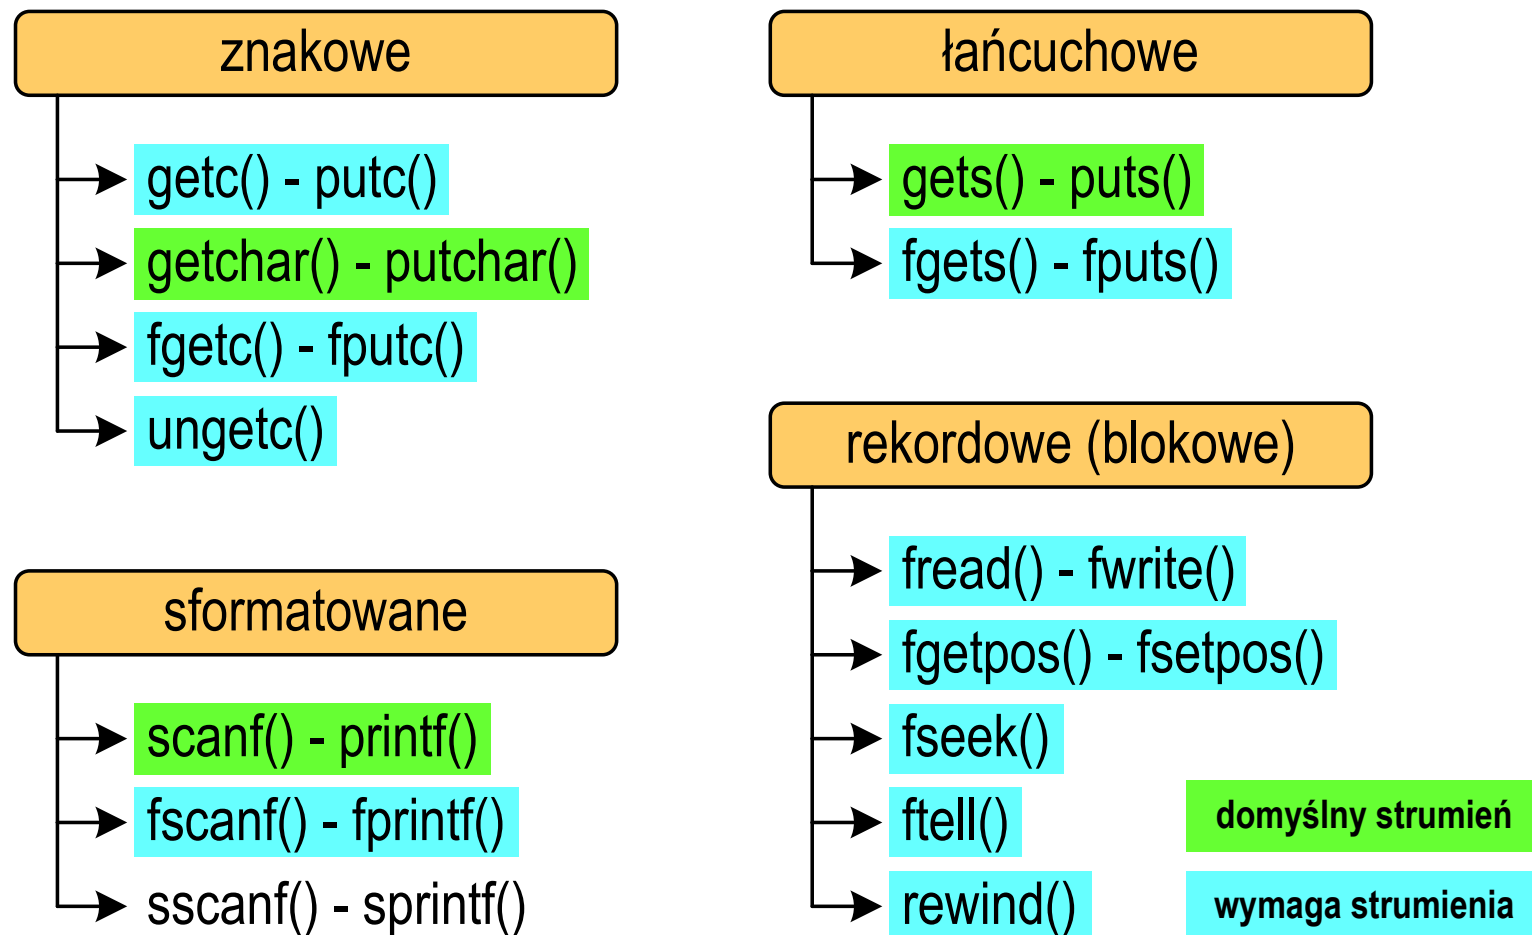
znakowe

getc() - putc()
getchar() - putchar()
fgetc() - fputc()
ungetc()

sformatowane

scanf() - printf()
fscanf() - fprintf()
sscanf() - sprintf()

łańcuchowe

gets() - puts()
fgets() - fputs()

rekordowe (blokowe)

fread() - fwrite()
fgetpos() - fsetpos()
fseek()
ftell()
rewind()

domyślny strumień
wymaga strumienia